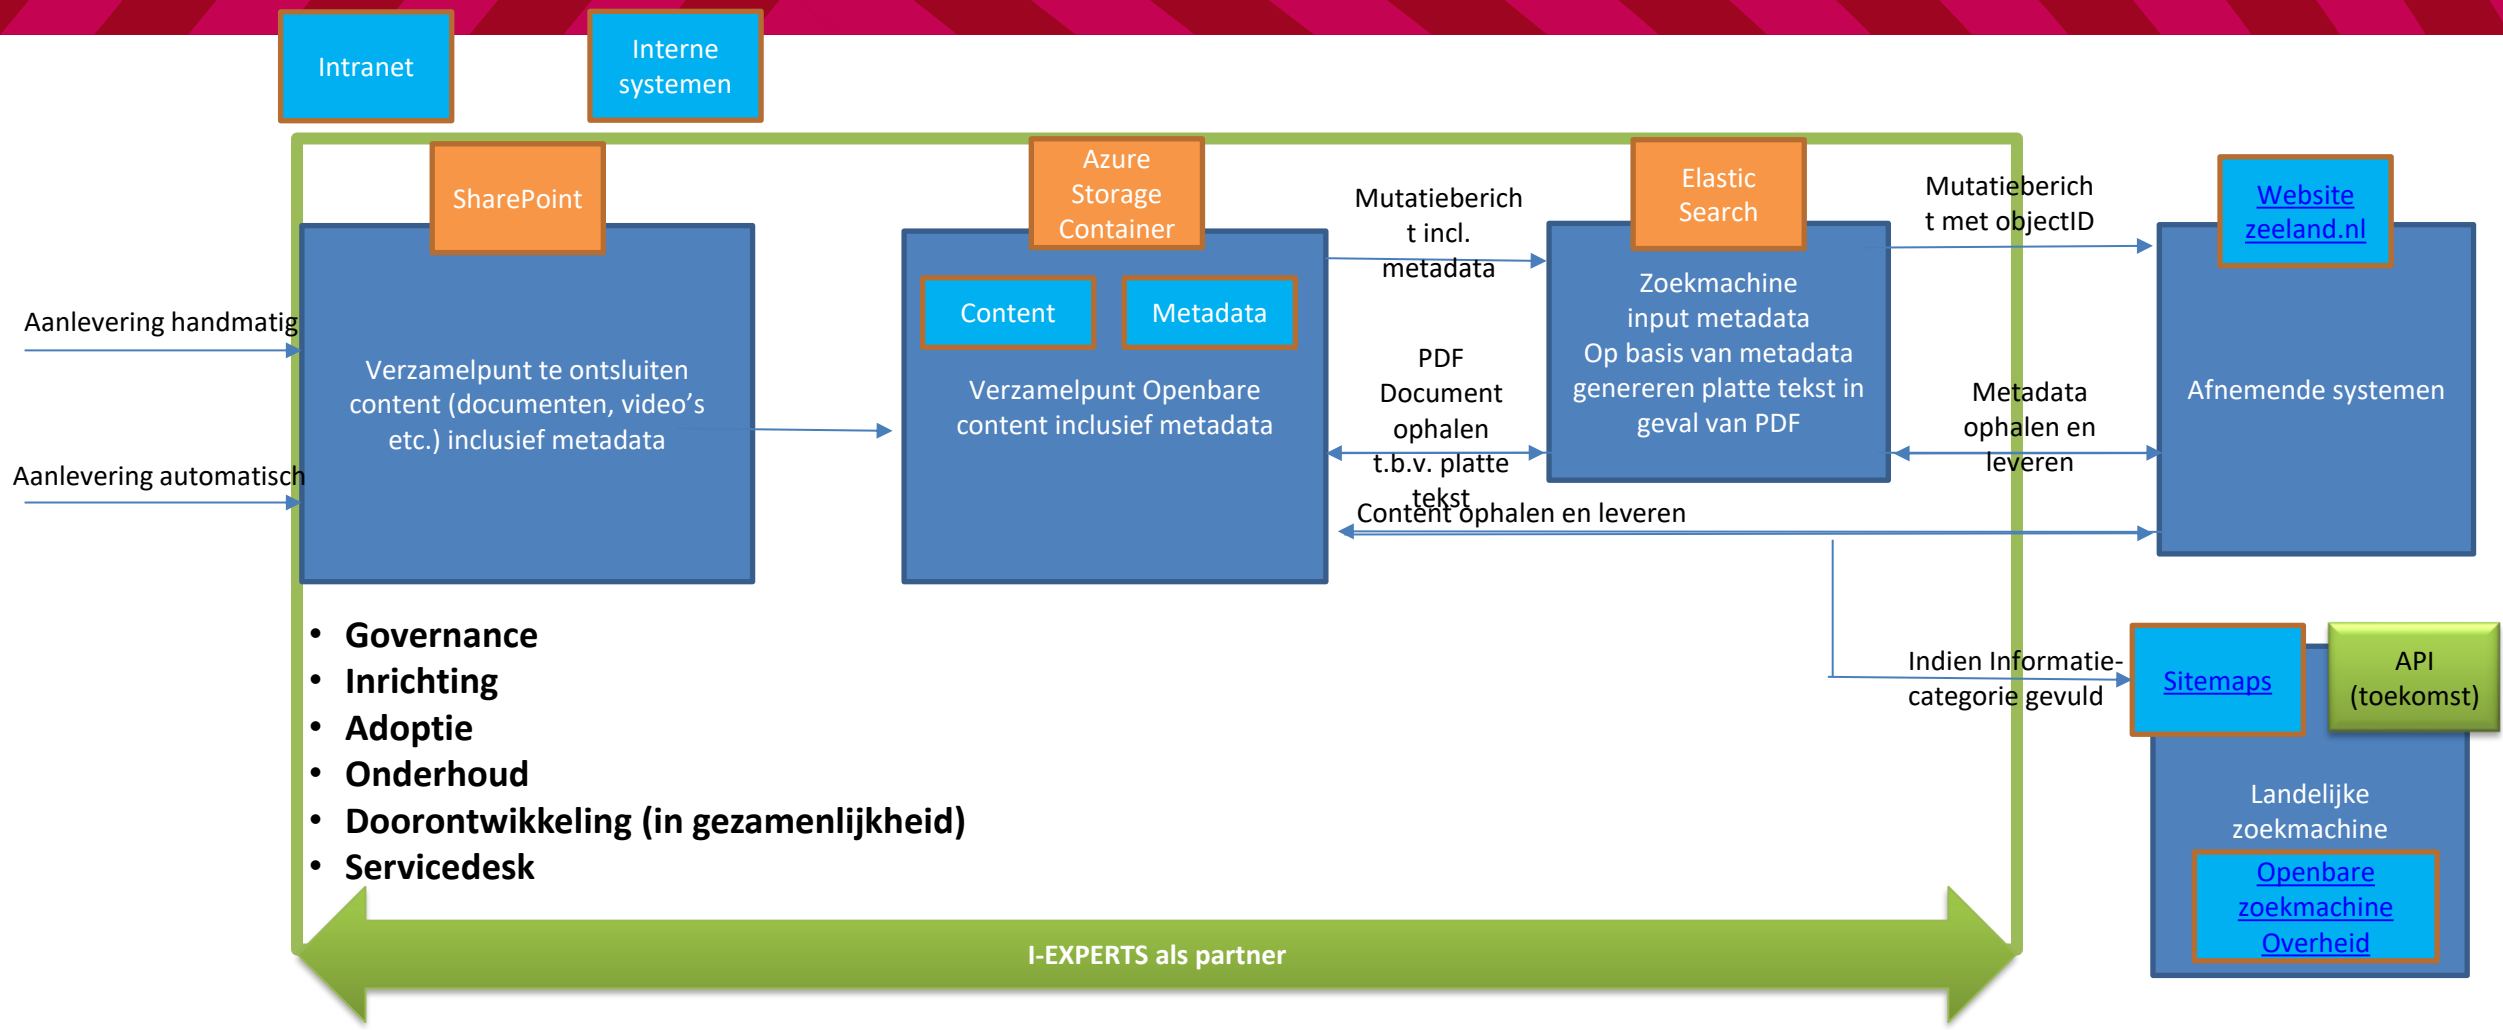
Intranet

Interne systemen

SharePoint

Azure Storage Container

Elastic Search

Mutatiebericht incl. metadata

Mutatiebericht met objectID

Website zeeland.nl

Aanlevering handmatig

Verzamelpunt te ontsluiten content (documenten, video's etc.) inclusief metadata

Aanlevering automatisch

Content

Metadata

Verzamelpunt Openbare content inclusief metadata

PDF Document ophalen t.b.v. platte tekst

Zoekmachine input metadata Op basis van metadata genereren platte tekst in geval van PDF

Metadata ophalen en leveren

Afnemende systemen

Content ophalen en leveren

• Governance
• Inrichting
• Adoptie
• Onderhoud
• Doorontwikkeling (in gezamenlijkheid)
• Servicedesk

Indien Informatie-categorie gevuld

Sitemaps

API (toekomst)

Landelijke zoekmachine

Openbare zoekmachine Overheid

I-EXPERTS als partner